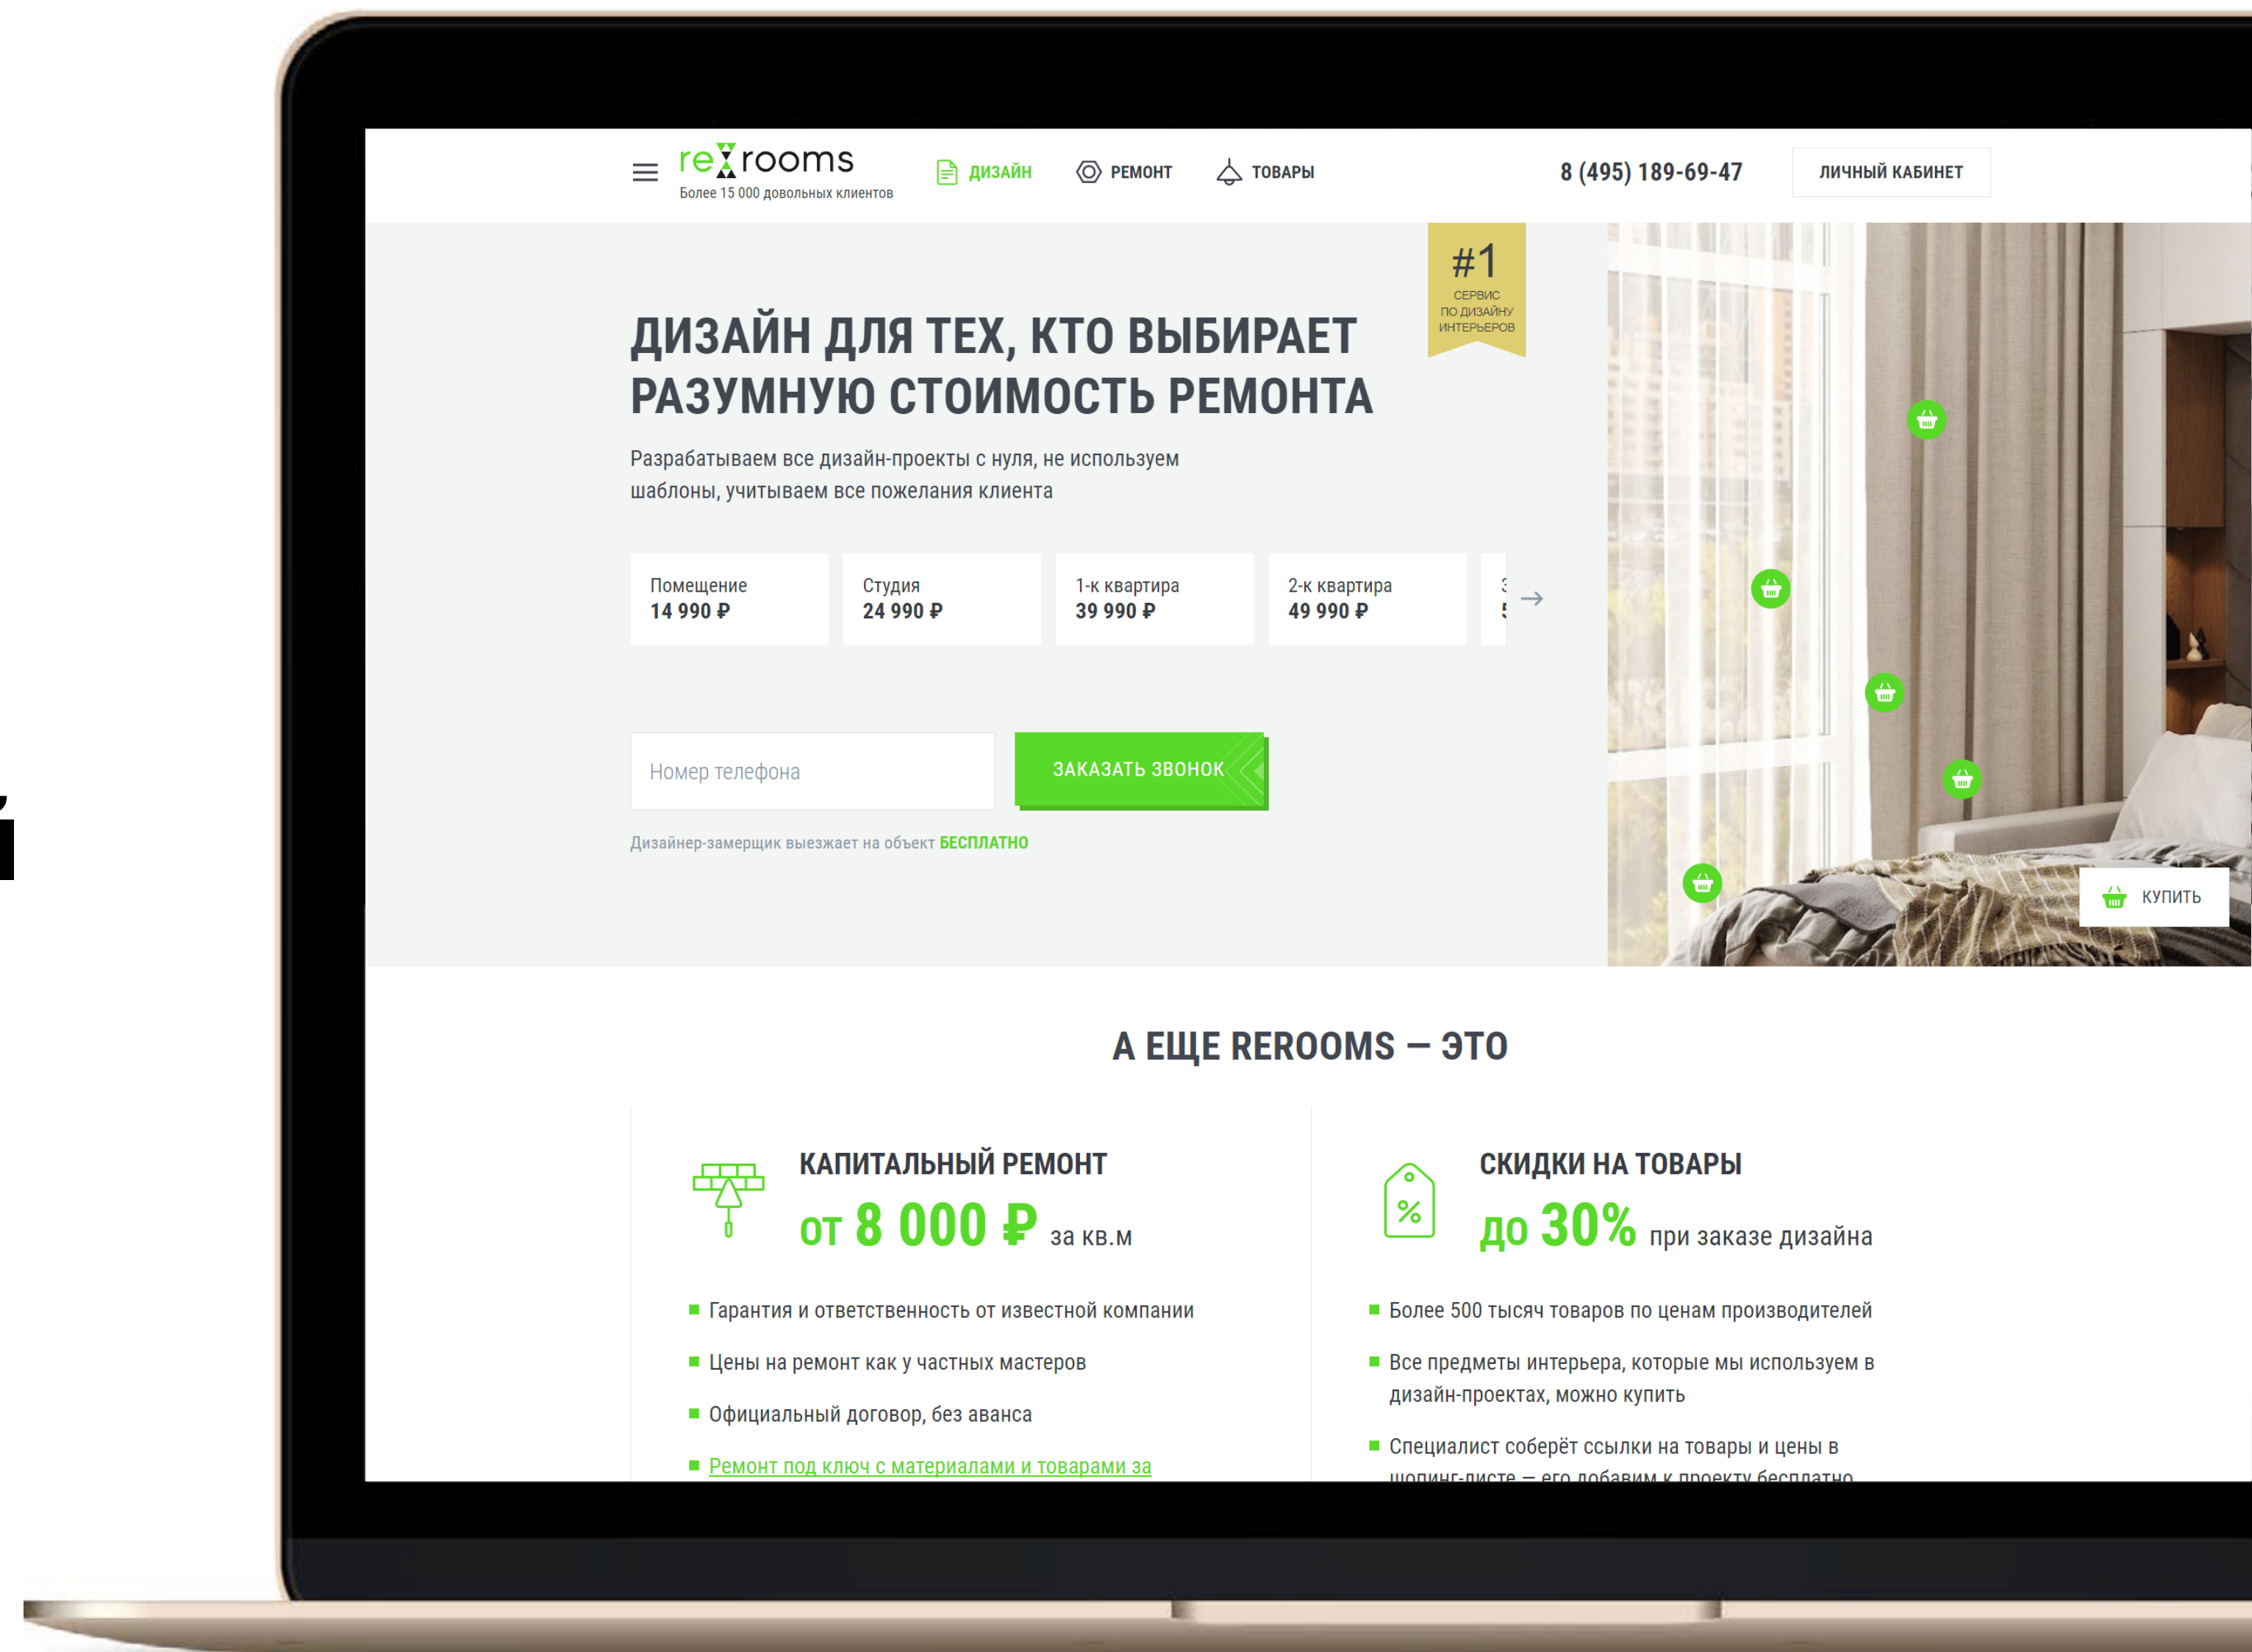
rerooms
Более 15 000 довольных клиентов

ДИЗАЙН РЕМОНТ ТОВАРЫ

8 (495) 189-69-47

ЛИЧНЫЙ КАБИНЕТ

#1
СЕРВИС ПО ДИЗАЙНУ ИНТЕРЬЕРОВ

ДИЗАЙН ДЛЯ ТЕХ, КТО ВЫБИРАЕТ РАЗУМНУЮ СТОИМОСТЬ РЕМОНТА

Разрабатываем все дизайн-проекты с нуля, не используем шаблоны, учитываем все пожелания клиента

| Помещение 14 990 ₽ | Студия 24 990 ₽ | 1-к квартира 39 990 ₽ | 2-к квартира 49 990 ₽ | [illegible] |

Номер телефона

ЗАКАЗАТЬ ЗВОНОК

Дизайнер-замерщик выезжает на объект БЕСПЛАТНО

КУПИТЬ

А ЕЩЕ REROOMS — ЭТО

КАПИТАЛЬНЫЙ РЕМОНТ
от 8 000 ₽ за кв.м

Гарантия и ответственность от известной компании
Цены на ремонт как у частных мастеров
Официальный договор, без аванса
Ремонт под ключ с материалами и товарами за

СКИДКИ НА ТОВАРЫ
до 30% при заказе дизайна

Более 500 тысяч товаров по ценам производителей
Все предметы интерьера, которые мы используем в дизайн-проектах, можно купить
Специалист соберёт ссылки на товары и цены в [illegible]